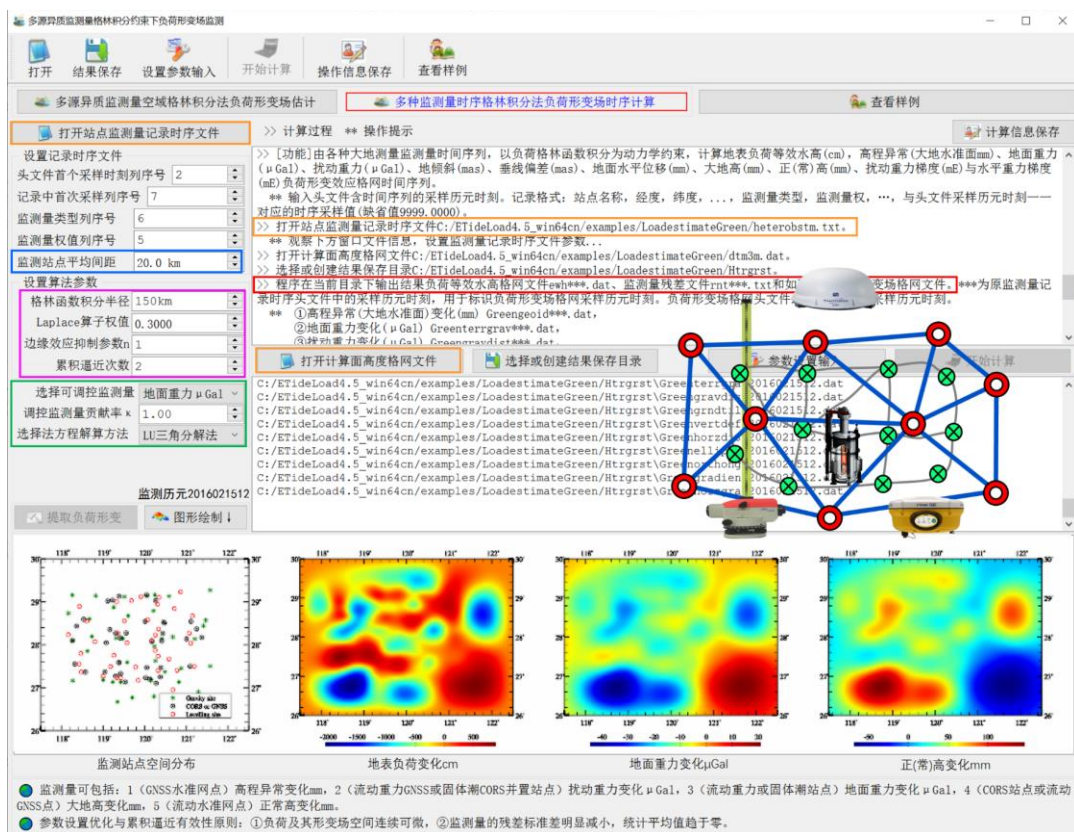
多源异质监测量格林积分约束下负荷形变场监测

打开　结果保存　设置参数输入　开始计算　操作信息保存　查看样例

多源异质监测量空域格林积分法负荷形变场估计　多种监测量时序格林积分法负荷形变场时序计算　查看样例

打开站点监测量记录时序文件

设置记录时序文件
头文件首个采样时刻列序号 2
记录中首次采样列序号 7
监测量类型列序号 6
监测量权值列序号 5
监测站点平均间距 20.0 km
设置算法参数
格林函数积分半径 150km
Laplace算子权值 0.3000
边缘效应抑制参数n 1
累积逼近次数 2
选择可调控监测量 地面重力μGal
调控监测量贡献率κ 1.00
选择法方程解算方法 LU三角分解法
监测历元2016021512
提取负荷形变　图形绘制

>> 计算过程 ** 操作提示　计算信息保存

>> [功能]由各种大地测量监测量时间序列，以负荷格林函数积分为动力学约束，计算地表负荷等效水高(cm)，高程异常(大地水准面mm)、地面重力(μGal)、扰动重力(μGal)、地倾斜(mas)、垂线偏差(mas)、地面水平位移(mm)、大地高(mm)、正(常)高(mm)、扰动重力梯度(mE)与水平重力梯度(mE)负荷形变效应格网时间序列。
** 输入头文件含时间序列的采样历元时刻。记录格式：站点名称，经度，纬度，...，监测量类型，监测量权，...，与头文件采样历元时刻一一对应的时序采样值(缺省值9999.0000)。
>> 打开站点监测量记录时序文件C:/ETideLoad4.5_win64cn/examples/LoadestimateGreen/heterobstm.txt。
** 观察下方窗口文件信息，设置监测量记录时序文件参数...
>> 打开计算面高度格网文件C:/ETideLoad4.5_win64cn/examples/LoadestimateGreen/dtm3m.dat。
>> 选择或创建结果保存目录C:/ETideLoad4.5_win64cn/examples/LoadestimateGreen/Htrgrst。
>> 程序在当前目录下输出结果负荷等效水高格网文件ewh***.dat、监测量残差文件rnt***.txt和如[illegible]变场格网文件。***为原监测量记录时序头文件中的采样历元时刻，用于标识负荷形变场格网采样历元时刻。负荷形变场格网头文件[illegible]采样历元时刻。
** ①高程异常(大地水准面)变化(mm) Greengeoid***.dat，
②地面重力变化(μGal) Greenterrgrav***.dat，
③扰动重力变化(μGal) Greengravdist***.dat

打开计算面高度格网文件　选择或创建结果保存目录　参数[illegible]　开始计算

C:/ETideLoad4.5_win64cn/examples/LoadestimateGreen/Htrgrst\Greenterr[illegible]2016021512.dat
C:/ETideLoad4.5_win64cn/examples/LoadestimateGreen/Htrgrst\Greengravd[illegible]2016021512.dat
C:/ETideLoad4.5_win64cn/examples/LoadestimateGreen/Htrgrst\Greengrndt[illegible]2016021512.dat
C:/ETideLoad4.5_win64cn/examples/LoadestimateGreen/Htrgrst\Greenvertdef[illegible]
C:/ETideLoad4.5_win64cn/examples/LoadestimateGreen/Htrgrst\Greenhorzd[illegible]2016021512.dat
C:/ETideLoad4.5_win64cn/examples/LoadestimateGreen/Htrgrst\Greenell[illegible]2016021512.
C:/ETideLoad4.5_win64cn/examples/LoadestimateGreen/Htrgrst\Greennorzhong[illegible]2016021512.
C:/ETideLoad4.5_win64cn/examples/LoadestimateGreen/Htrgrst\Greengradien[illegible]2016021512.
C:/ETideLoad4.5_win64cn/examples/LoadestimateGreen/Htrgrst\Green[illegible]2016021512.dat

Gravity site
CORS or GNSS
Leveling site

监测站点空间分布　地表负荷等效水高变化　地面重力变化μGal　正(常)高变化mm

监测量可包括：1（GNSS水准网点）高程异常变化mm，2（流动重力GNSS或固体潮CORS并置站点）扰动重力变化μGal，3（流动重力或固体潮站点）地面重力变化μGal，4（CORS站点或流动GNSS点）大地高变化mm，5（流动水准网点）正常高变化mm。
参数设置优化与累积逼近有效性原则：①负荷及其形变场空间连续可微，②监测量的残差标准差明显减小，统计平均值趋于零。